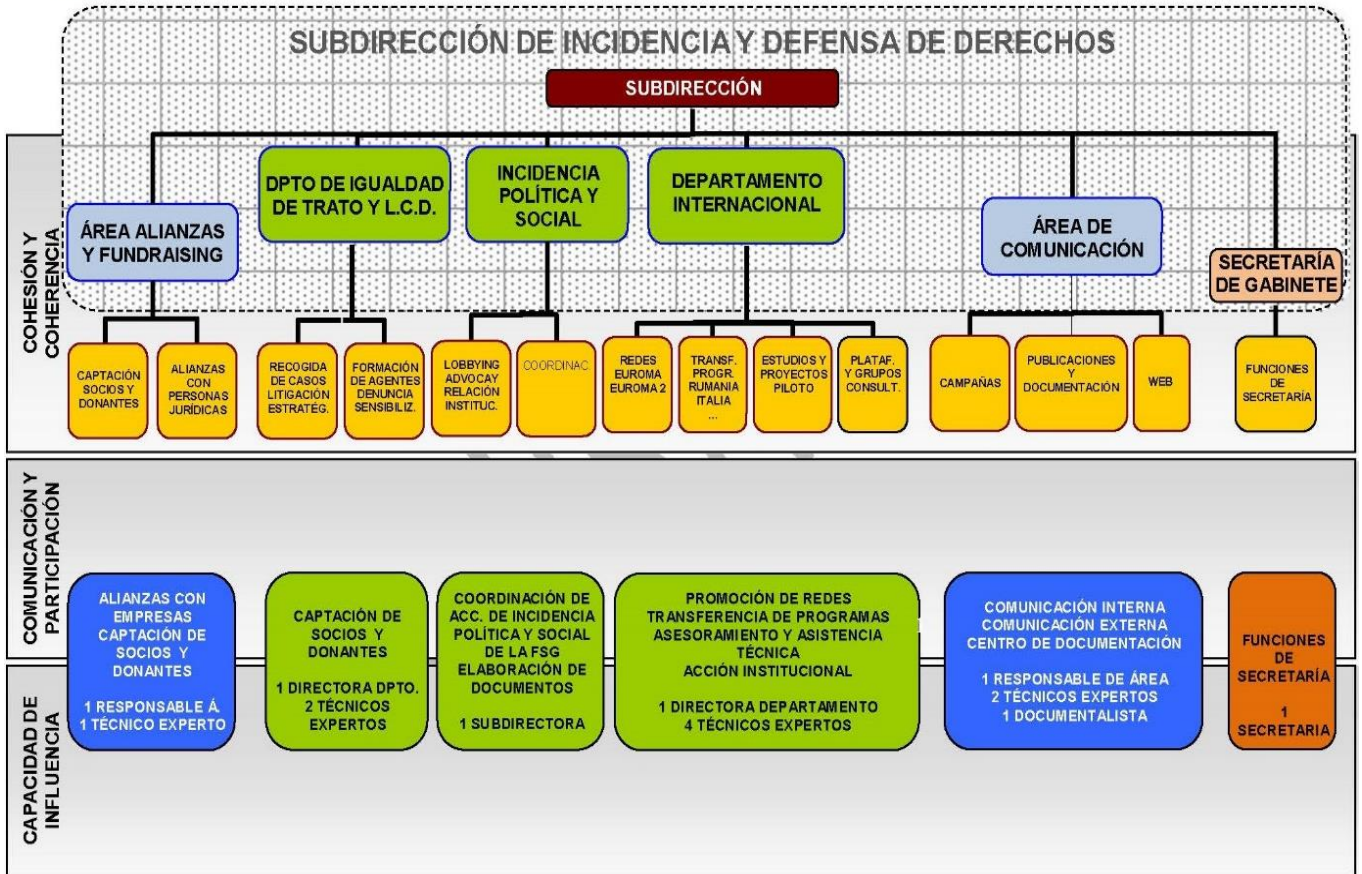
SUBDIRECCIÓN DE INCIDENCIA Y DEFENSA DE DERECHOS

SUBDIRECCIÓN

COHESIÓN Y COHERENCIA

ÁREA ALIANZAS Y FUNDRAISING

DPTO DE IGUALDAD DE TRATO Y L.C.D.

INCIDENCIA POLÍTICA Y SOCIAL

DEPARTAMENTO INTERNACIONAL

ÁREA DE COMUNICACIÓN

SECRETARÍA DE GABINETE

CAPTACIÓN SOCIOS Y DONANTES

ALIANZAS CON PERSONAS JURÍDICAS

RECOGIDA DE CASOS LITIGACIÓN ESTRATÉG.

FORMACIÓN DE AGENTES DENUNCIA SENSIBILIZ.

LOBBYING ADVOCAY RELACIÓN INSTITUC.

COORDINAC

REDES EUROMA EUROMA 2

TRANSF. PROGR. RUMANIA ITALIA ...

ESTUDIOS Y PROYECTOS PILOTO

PLATAF. Y GRUPOS CONSULT.

CAMPAÑAS

PUBLICACIONES Y DOCUMENTACIÓN

WEB

FUNCIONES DE SECRETARÍA

COMUNICACIÓN Y PARTICIPACIÓN

CAPACIDAD DE INFLUENCIA

ALIANZAS CON EMPRESAS CAPTACIÓN DE SOCIOS Y DONANTES

1 RESPONSABLE Á. 1 TÉCNICO EXPERTO

CAPTACIÓN DE SOCIOS Y DONANTES

1 DIRECTORA DPTO. 2 TÉCNICOS EXPERTOS

COORDINACIÓN DE ACC. DE INCIDENCIA POLÍTICA Y SOCIAL DE LA FSG ELABORACIÓN DE DOCUMENTOS

1 SUBDIRECTORA

PROMOCIÓN DE REDES TRANSFERENCIA DE PROGRAMAS ASESORAMIENTO Y ASISTENCIA TÉCNICA ACCIÓN INSTITUCIONAL

1 DIRECTORA DEPARTAMENTO 4 TÉCNICOS EXPERTOS

COMUNICACIÓN INTERNA COMUNICACIÓN EXTERNA CENTRO DE DOCUMENTACIÓN

1 RESPONSABLE DE ÁREA 2 TÉCNICOS EXPERTOS 1 DOCUMENTALISTA

FUNCIONES DE SECRETARÍA

1 SECRETARIA